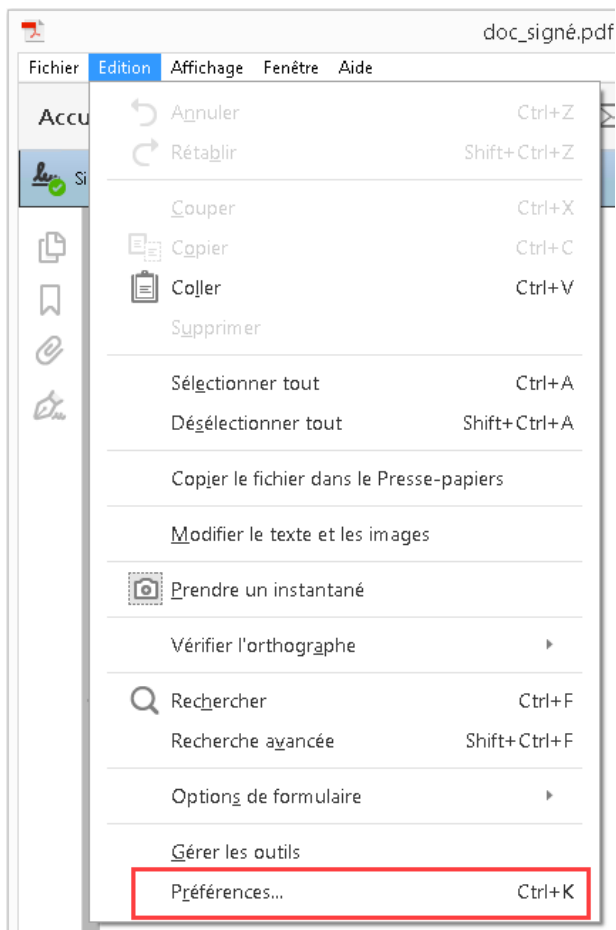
doc_signé.pdf

Fichier Edition Affichage Fenêtre Aide

Accu

Si

Annuler Ctrl+Z
Rétablir Shift+Ctrl+Z

Couper Ctrl+X
Copier Ctrl+C
Coller Ctrl+V
Supprimer

Sélectionner tout Ctrl+A
Désélectionner tout Shift+Ctrl+A

Copier le fichier dans le Presse-papiers

Modifier le texte et les images

Prendre un instantané

Vérifier l'orthographe

Rechercher Ctrl+F
Recherche avancée Shift+Ctrl+F

Options de formulaire

Gérer les outils
Préférences... Ctrl+K